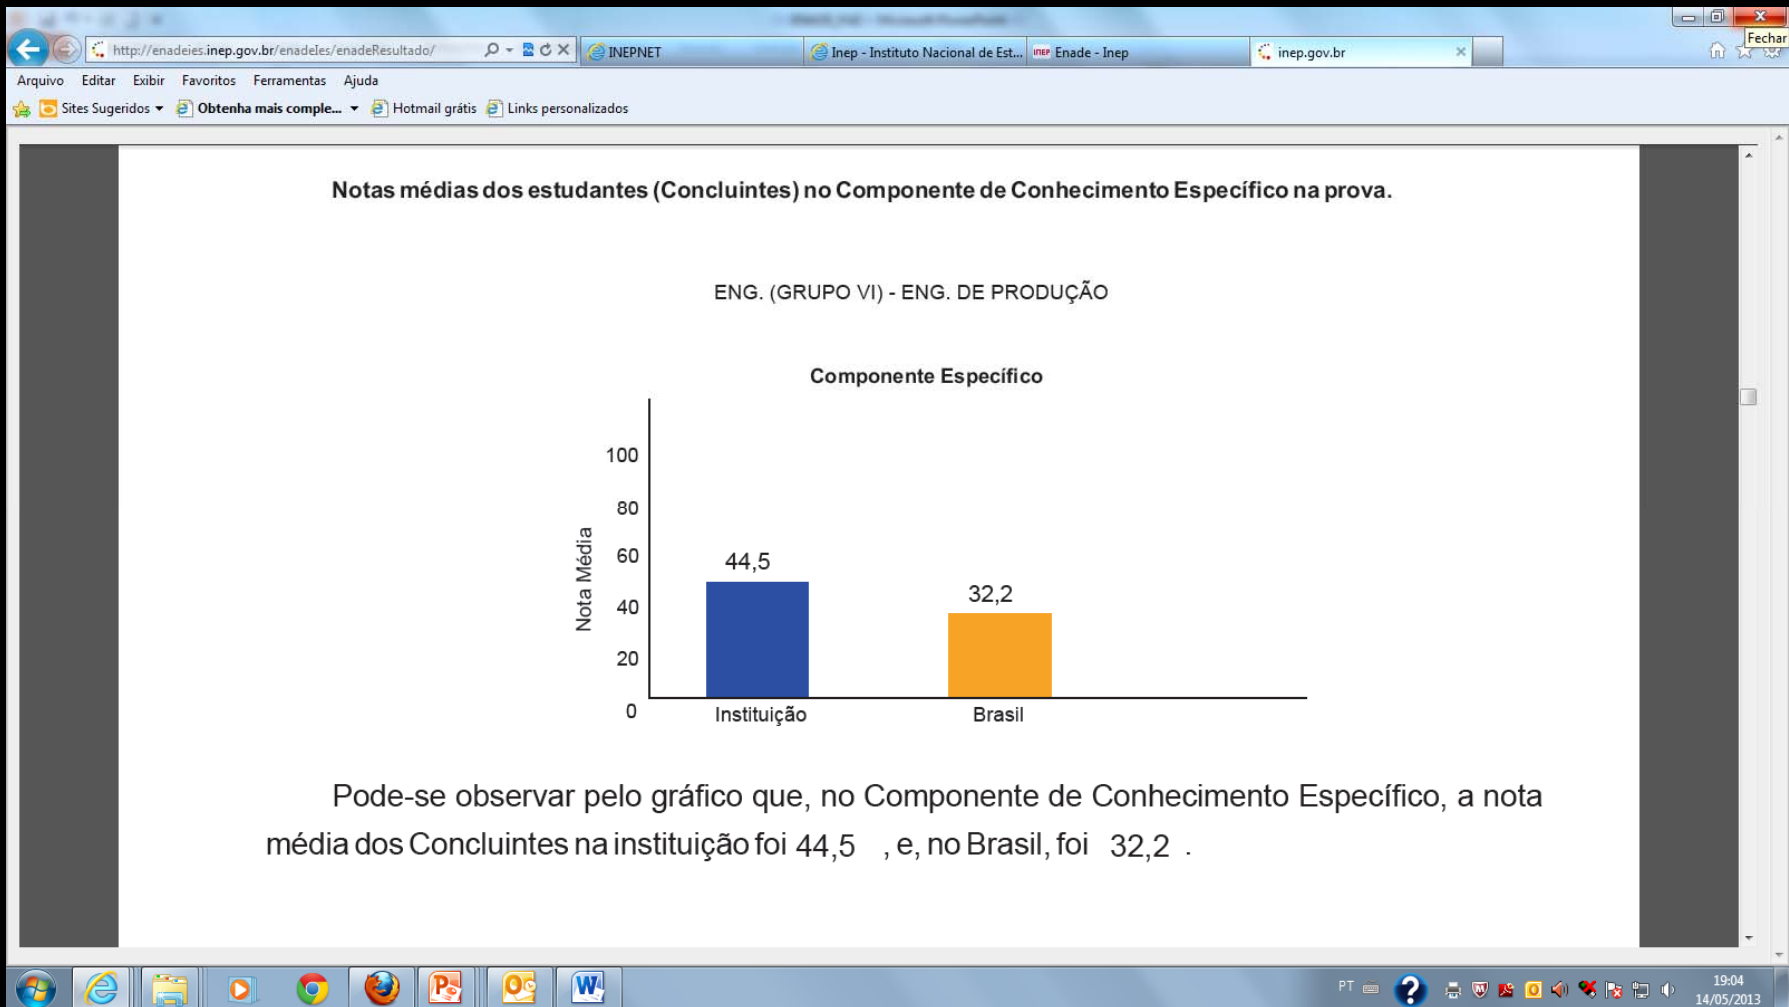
Fechar

http://enadeies.inep.gov.br/enadeIes/enadeResultado/

INEPNET

Inep - Instituto Nacional de Est...

Enade - Inep

inep.gov.br

Arquivo Editar Exibir Favoritos Ferramentas Ajuda

Sites Sugeridos Obtenha mais comple... Hotmail grátis Links personalizados

**Notas médias dos estudantes (Concluintes) no Componente de Conhecimento Específico na prova.**

ENG. (GRUPO VI) - ENG. DE PRODUÇÃO

**Componente Específico**

Nota Média

100
80
60
40
20
0

44,5
32,2

Instituição
Brasil

Pode-se observar pelo gráfico que, no Componente de Conhecimento Específico, a nota média dos Concluintes na instituição foi 44,5 , e, no Brasil, foi 32,2 .

PT

19:04
14/05/2013